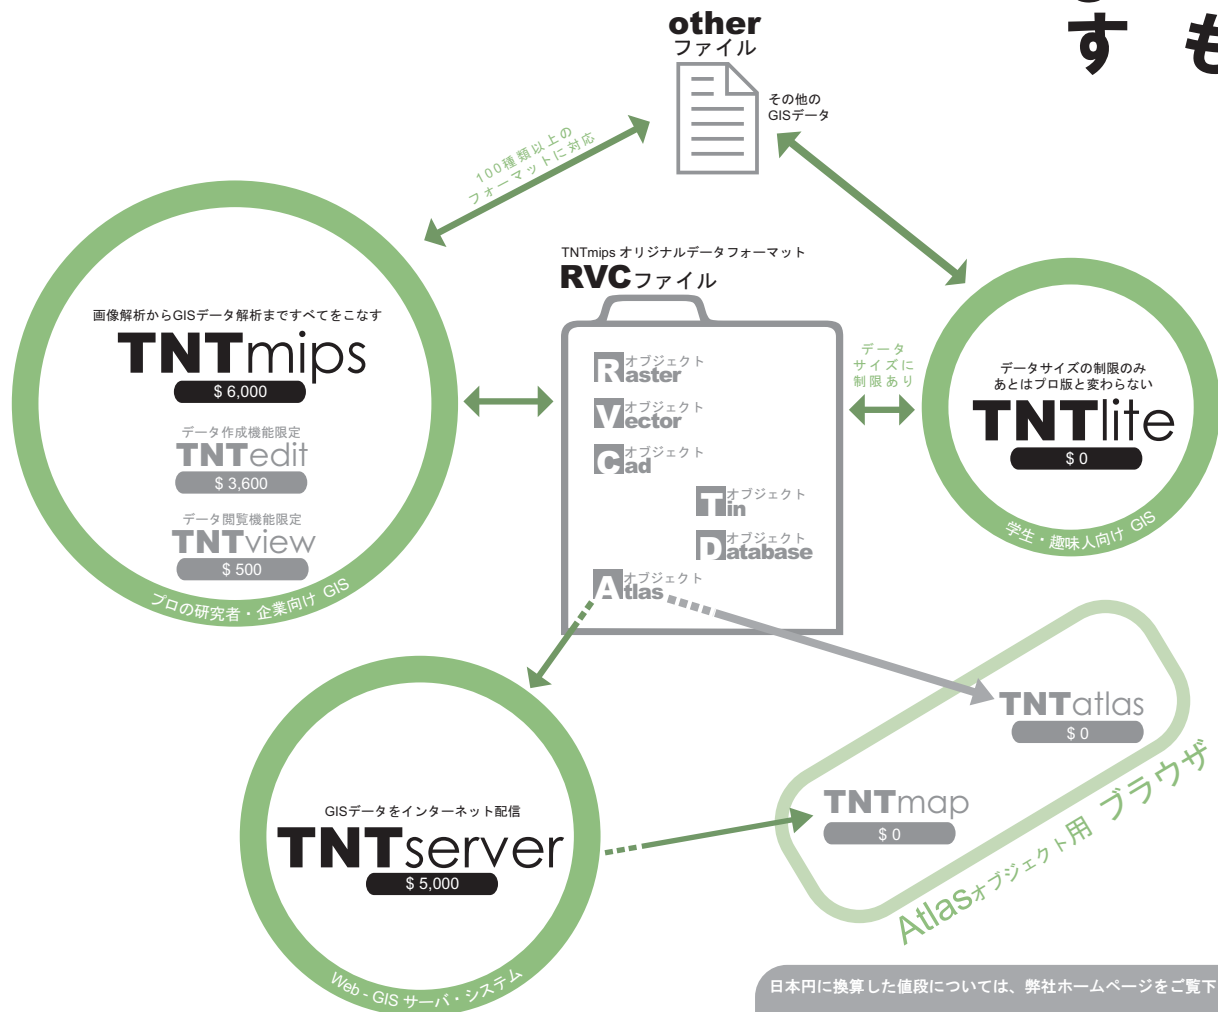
す も

other
ファイル

その他の
GISデータ

100種類以上の
フォーマットに対応

TNTmips オリジナルデータフォーマット
RVCファイル

画像解析からGISデータ解析まですべてをこなす
TNTmips
$ 6,000

データ作成機能限定
TNTedit
$ 3,600

データ閲覧機能限定
TNTview
$ 500

プロの研究者・企業向け GIS

Rオブジェクト
Raster
Vオブジェクト
Vector
Cオブジェクト
Cad
Tオブジェクト
Tin
Dオブジェクト
Database
Aオブジェクト
Atlas

データ
サイズに
制限あり

データサイズの制限のみ
あとはプロ版と変わらない
TNTlite
$ 0

学生・趣味人向け GIS

TNTatlas
$ 0

TNTmap
$ 0

Atlasオブジェクト用 ブラウザ

GISデータをインターネット配信
TNTserver
$ 5,000

Web - GIS サーバ・システム

日本円に換算した値段については、弊社ホームページをご覧下